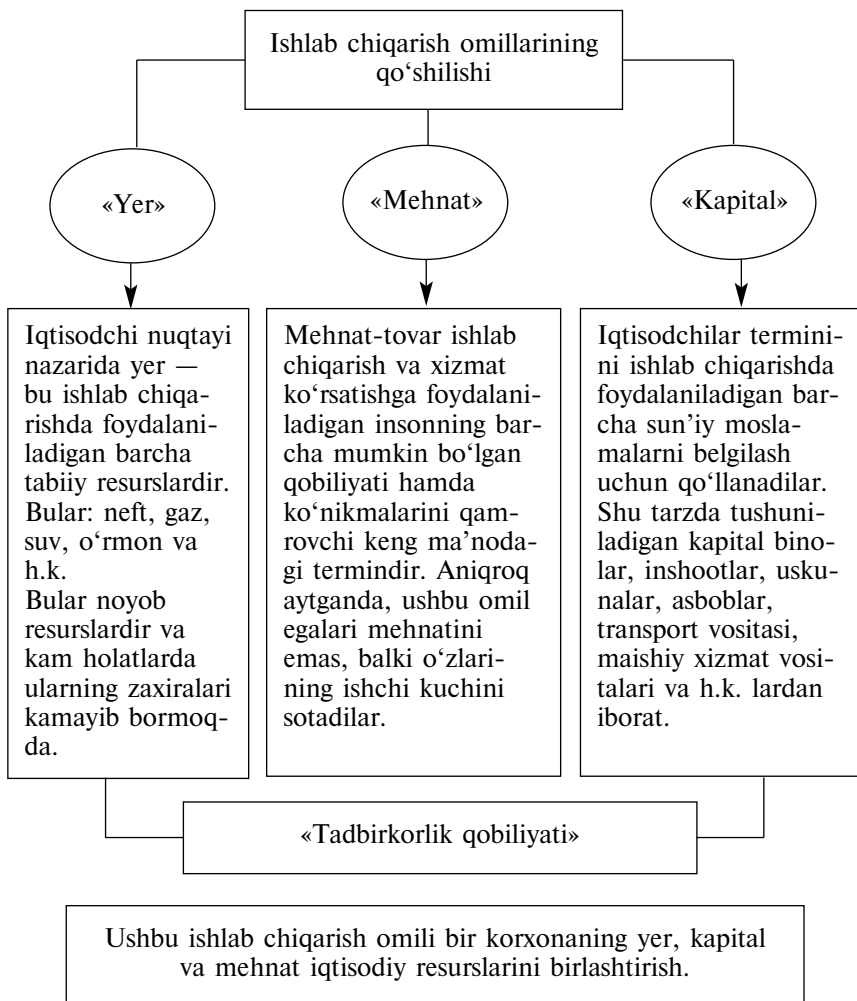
Ishlab chiqarish omillarining qo'shilishi

«Yer»

«Mehnat»

«Kapital»

Iqtisodchi nuqtayi nazarida yer — bu ishlab chiqarishda foydalaniladigan barcha tabiiy resurslardir. Bular: neft, gaz, suv, o'rmon va h.k.
Bular noyob resurslardir va kam holatlarda ularning zaxiralari kamayib bormoqda.

Mehnat-tovar ishlab chiqarish va xizmat ko'rsatishga foydalaniladigan insonning barcha mumkin bo'lgan qobiliyati hamda ko'nikmalarini qamrovchi keng ma'nodagi termindir. Aniqroq aytganda, ushbu omil egalari mehnatini emas, balki o'zlarining ishchi kuchini sotadilar.

Iqtisodchilar terminini ishlab chiqarishda foydalaniladigan barcha sun'iy moslamalarni belgilash uchun qo'llanadilar. Shu tarzda tushuniladigan kapital binolar, inshootlar, uskunalar, asboblar, transport vositasi, maishiy xizmat vositalari va h.k. lardan iborat.

«Tadbirkorlik qobiliyati»

Ushbu ishlab chiqarish omili bir korxonaning yer, kapital va mehnat iqtisodiy resurslarini birlashtirish.